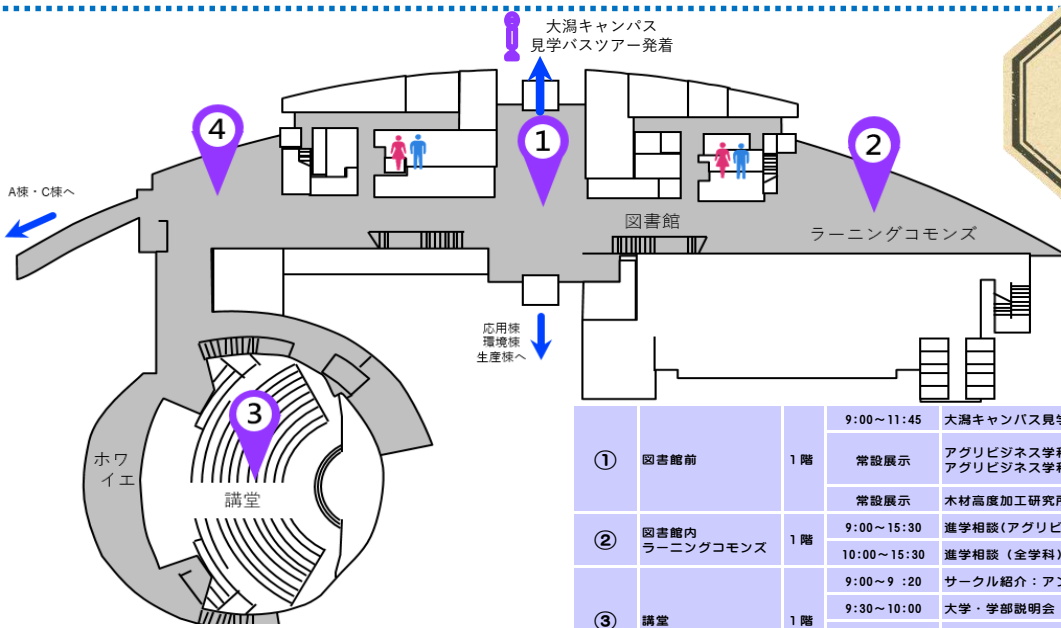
大潟キャンパス
見学バスツアー発着

4

1

2

A棟・C棟へ

図書館

ラーニングコモンズ

応用棟
環境棟
生産棟へ

3

ホワイエ

講堂

| ① | 図書館前 | 1階 | 9:00～11:45 | 大潟キャンパス見学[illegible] |
|---|---|---|---|---|
| | | | 常設展示 | アグリビジネス学科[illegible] アグリビジネス学科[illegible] |
| | | | 常設展示 | 木材高度加工研究所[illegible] |
| ② | 図書館内 ラーニングコモンズ | 1階 | 9:00～15:30 | 進学相談（アグリビ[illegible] |
| | | | 10:00～15:30 | 進学相談（全学科）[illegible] |
| ③ | 講堂 | 1階 | 9:00～9：20 | サークル紹介：アン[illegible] |
| | | | 9:30～10:00 | 大学・学部説明会 |